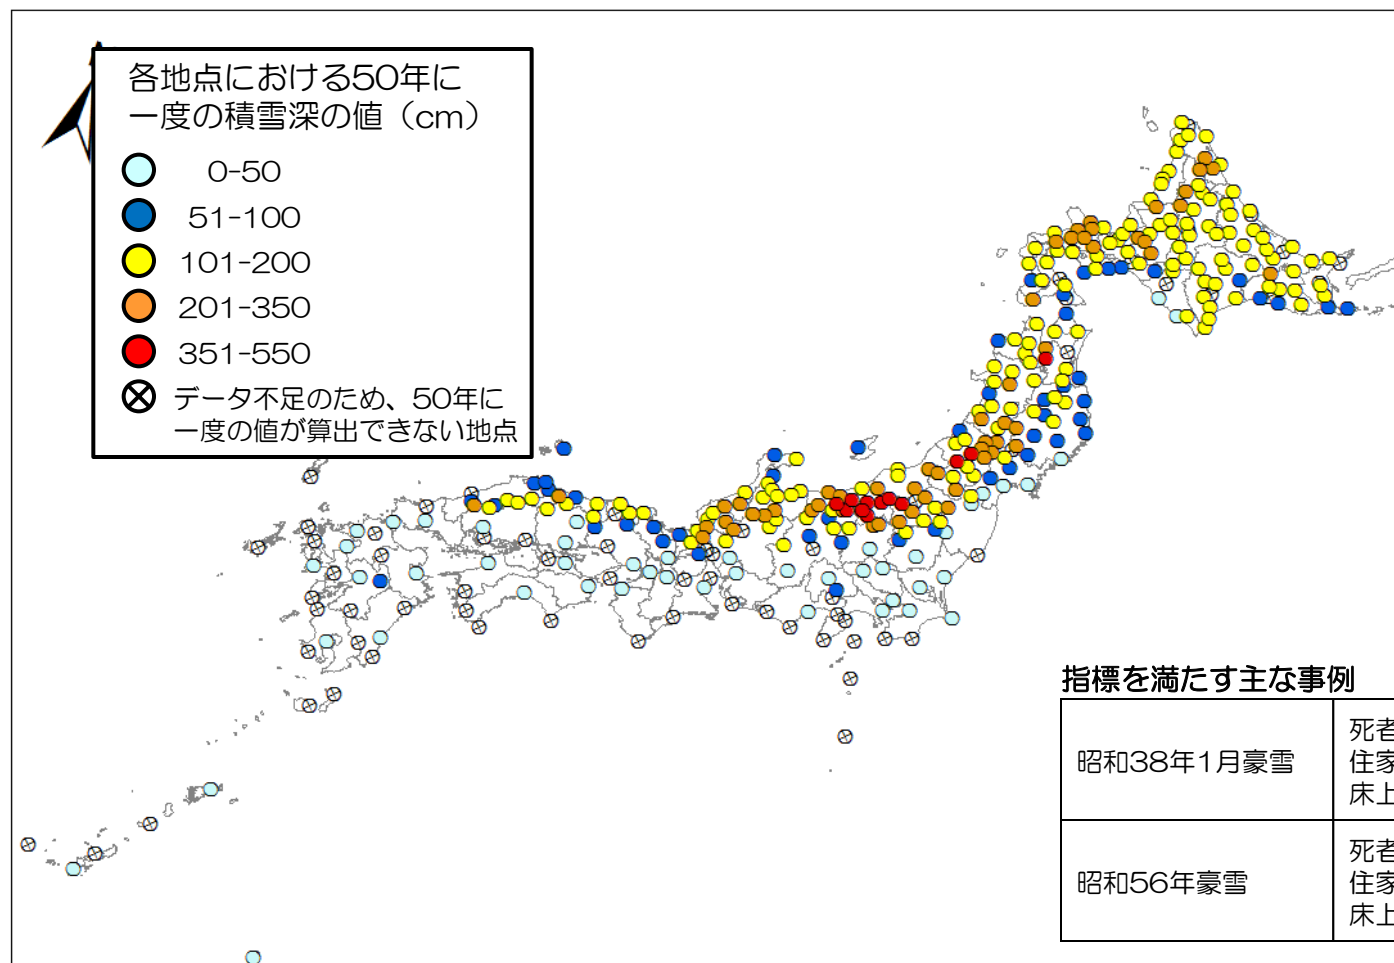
各地点における50年に一度の積雪深の値（cm）

0-50

51-100

101-200

201-350

351-550

データ不足のため、50年に一度の値が算出できない地点

指標を満たす主な事例

| 昭和38年1月豪雪 | 死者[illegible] 住家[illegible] 床上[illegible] |
|---|---|
| 昭和56年豪雪 | 死者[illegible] 住家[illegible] 床上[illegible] |